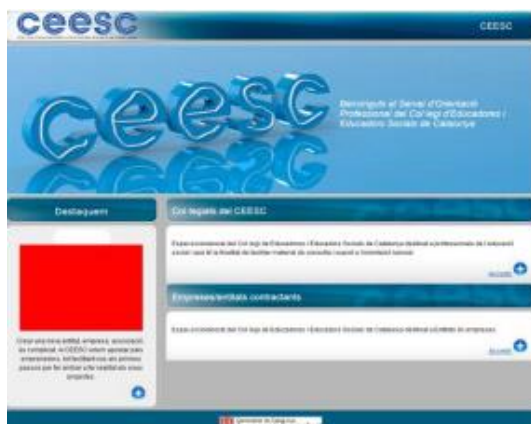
ceesc

CEESC

ceesc

Benvinguts al Servei d'Orientació Professional del Col·legi d'Educadores i Educadors Socials de Catalunya

Destaquem

Col·legiats del CEESC

Espai econòmic del Col·legi de Educadores i Educadors Socials de Catalunya destinat a professionals de l'educació social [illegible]

Accedir

Empreses/entitats contractants

Espai econòmic del Col·legi de Educadores i Educadors Socials de Catalunya destinat a entitats i empreses.

Accedir

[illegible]

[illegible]